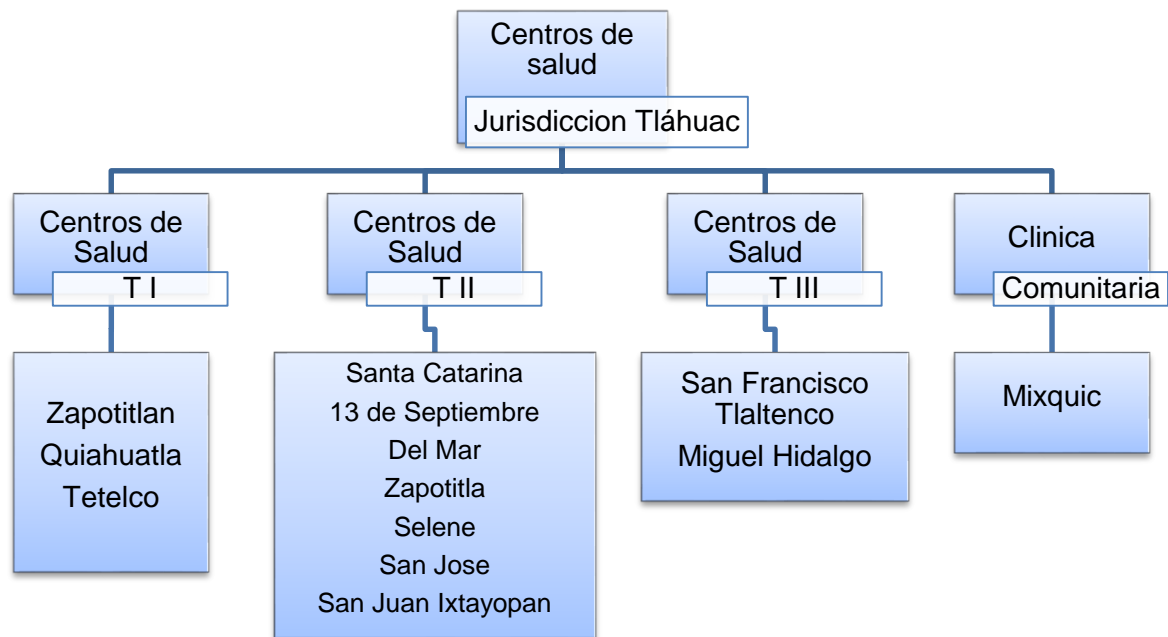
Centros de salud

Jurisdiccion Tláhuac

Centros de Salud

T I

Zapotitlan
Quiahuatla
Tetelco

Centros de Salud

T II

Santa Catarina
13 de Septiembre
Del Mar
Zapotitla
Selene
San Jose
San Juan Ixtayopan

Centros de Salud

T III

San Francisco Tlaltenco
Miguel Hidalgo

Clinica

Comunitaria

Mixquic